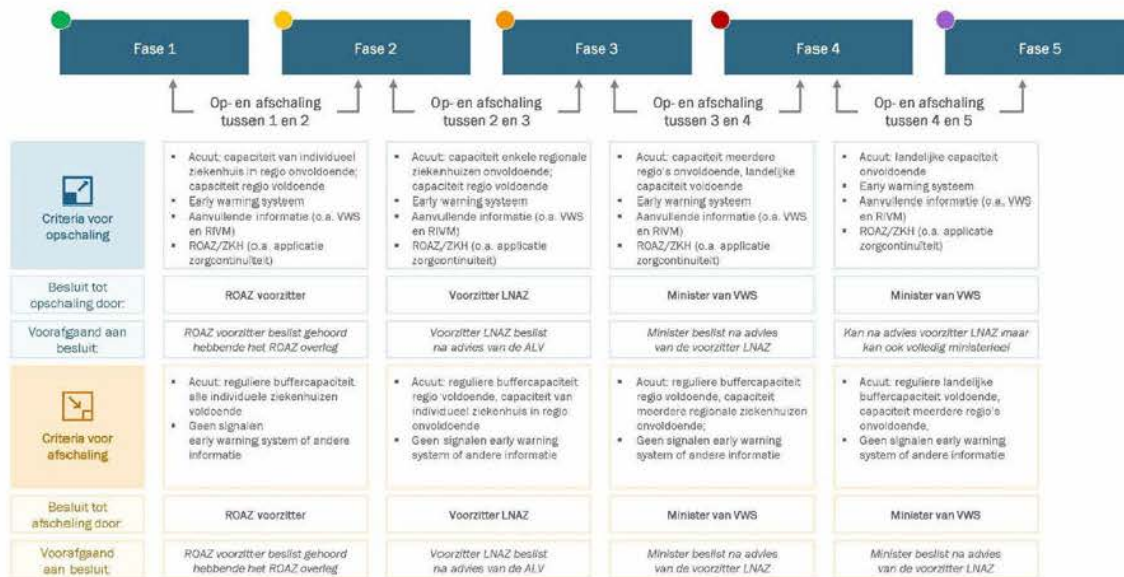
Fase 1

Fase 2

Fase 3

Fase 4

Fase 5

Op- en afschaling tussen 1 en 2

Op- en afschaling tussen 2 en 3

Op- en afschaling tussen 3 en 4

Op- en afschaling tussen 4 en 5

| | | | | |
|---|---|---|---|---|
| Criteria voor opschaling | • Acuut: capaciteit van individueel ziekenhuis in regio onvoldoende; capaciteit regio voldoende<br>• Early warning systeem<br>• Aanvullende informatie (o.a. VWS en RIVM)<br>• ROAZ/ZKH (o.a. applicatie zorgcontinuïteit) | • Acuut: capaciteit enkele regionale ziekenhuizen onvoldoende; capaciteit regio voldoende<br>• Early warning systeem<br>• Aanvullende informatie (o.a. VWS en RIVM)<br>• ROAZ/ZKH (o.a. applicatie zorgcontinuïteit) | • Acuut: capaciteit meerdere regio's onvoldoende, landelijke capaciteit voldoende<br>• Early warning systeem<br>• Aanvullende informatie (o.a. VWS en RIVM)<br>• ROAZ/ZKH (o.a. applicatie zorgcontinuïteit) | • Acuut: landelijke capaciteit onvoldoende<br>• Early warning systeem<br>• Aanvullende informatie (o.a. VWS en RIVM)<br>• ROAZ/ZKH (o.a. applicatie zorgcontinuïteit) |
| Besluit tot opschaling door: | ROAZ voorzitter | Voorzitter LNAZ | Minister van VWS | Minister van VWS |
| Voorafgaand aan besluit: | ROAZ voorzitter beslist gehoord hebbende het ROAZ overleg | Voorzitter LNAZ beslist na advies van de ALV | Minister beslist na advies van de voorzitter LNAZ | Kan na advies voorzitter LNAZ maar kan ook volledig ministerieel |
| Criteria voor afschaling | • Acuut: reguliere buffercapaciteit alle individuele ziekenhuizen voldoende<br>• Geen signalen early warning system of andere informatie | • Acuut: reguliere buffercapaciteit regio voldoende, capaciteit van individueel ziekenhuis in regio onvoldoende<br>• Geen signalen early warning system of andere informatie | • Acuut: reguliere buffercapaciteit regio voldoende, capaciteit meerdere regionale ziekenhuizen onvoldoende;<br>• Geen signalen early warning system of andere informatie | • Acuut: reguliere landelijke buffercapaciteit voldoende, capaciteit meerdere regio's onvoldoende,<br>• Geen signalen early warning system of andere informatie |
| Besluit tot afschaling door: | ROAZ voorzitter | Voorzitter LNAZ | Minister van VWS | Minister van VWS |
| Voorafgaand aan besluit: | ROAZ voorzitter beslist gehoord hebbende het ROAZ overleg | Voorzitter LNAZ beslist na advies van de ALV | Minister beslist na advies van de voorzitter LNAZ | Minister beslist na advies van de voorzitter LNAZ |